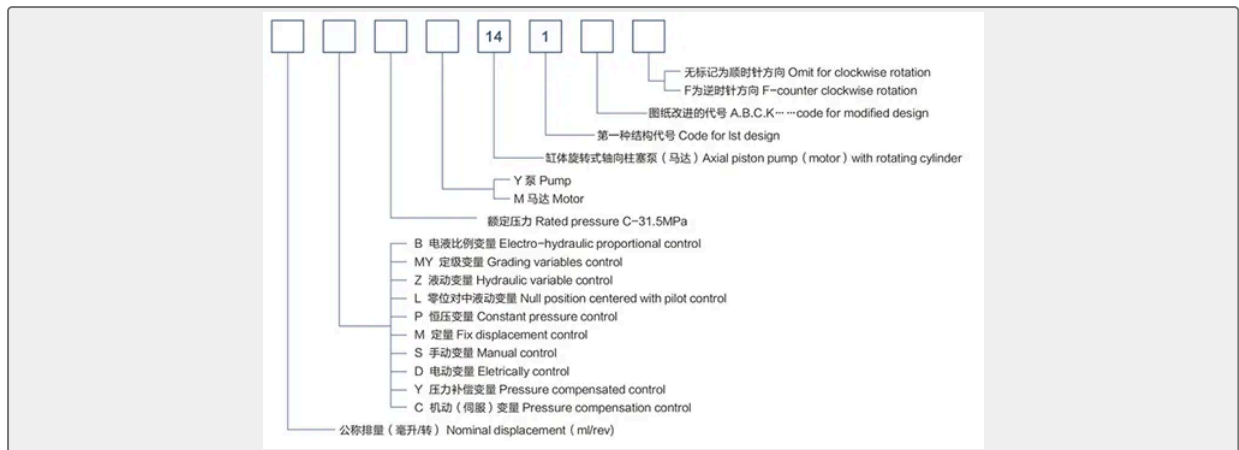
14 1

无标记为顺时针方向 Omit for clockwise rotation
F为逆时针方向 F-counter clockwise rotation

图纸改进的代号 A.B.C.K……code for modified design

第一种结构代号 Code for lst design

缸体旋转式轴向柱塞泵（马达）Axial piston pump (motor) with rotating cylinder

Y 泵 Pump
M 马达 Motor

额定压力 Rated pressure C-31.5MPa

B 电液比例变量 Electro-hydraulic proportional control
MY 定级变量 Grading variables control
Z 液动变量 Hydraulic variable control
L 零位对中液动变量 Null position centered with pilot control
P 恒压变量 Constant pressure control
M 定量 Fix displacement control
S 手动变量 Manual control
D 电动变量 Eletrically control
Y 压力补偿变量 Pressure compensated control
C 机动（伺服）变量 Pressure compensation control

公称排量（毫升/转）Nominal displacement (ml/rev)